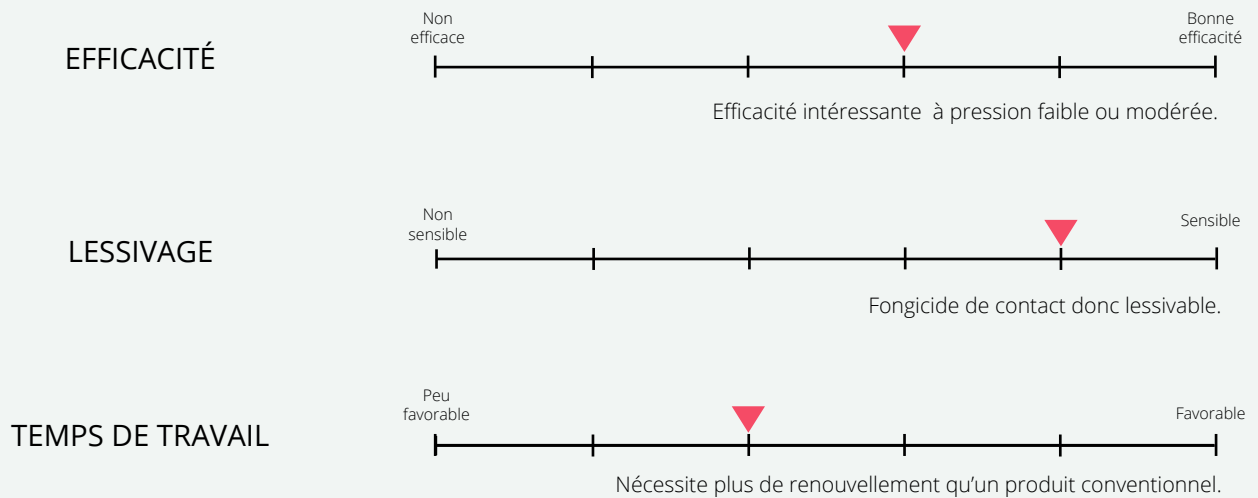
EFFICACITÉ

Non efficace

Bonne efficacité

Efficacité intéressante à pression faible ou modérée.

LESSIVAGE

Non sensible

Sensible

Fongicide de contact donc lessivable.

TEMPS DE TRAVAIL

Peu favorable

Favorable

Nécessite plus de renouvellement qu'un produit conventionnel.